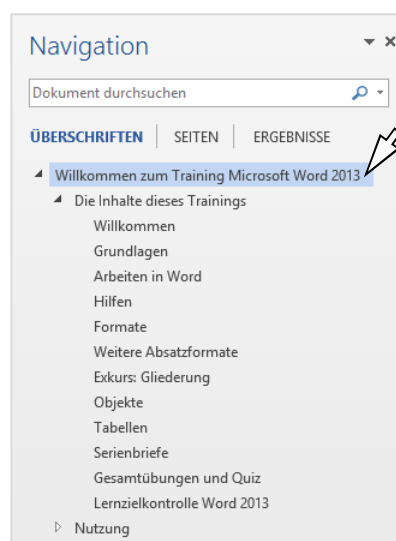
Navigation

Dokument durchsuchen

ÜBERSCHRIFTEN | SEITEN | ERGEBNISSE

Willkommen zum Training Microsoft Word 2013
Die Inhalte dieses Trainings
Willkommen
Grundlagen
Arbeiten in Word
Hilfen
Formate
Weitere Absatzformate
Exkurs: Gliederung
Objekte
Tabellen
Serienbriefe
Gesamtübungen und Quiz
Lernzielkontrolle Word 2013
Nutzung